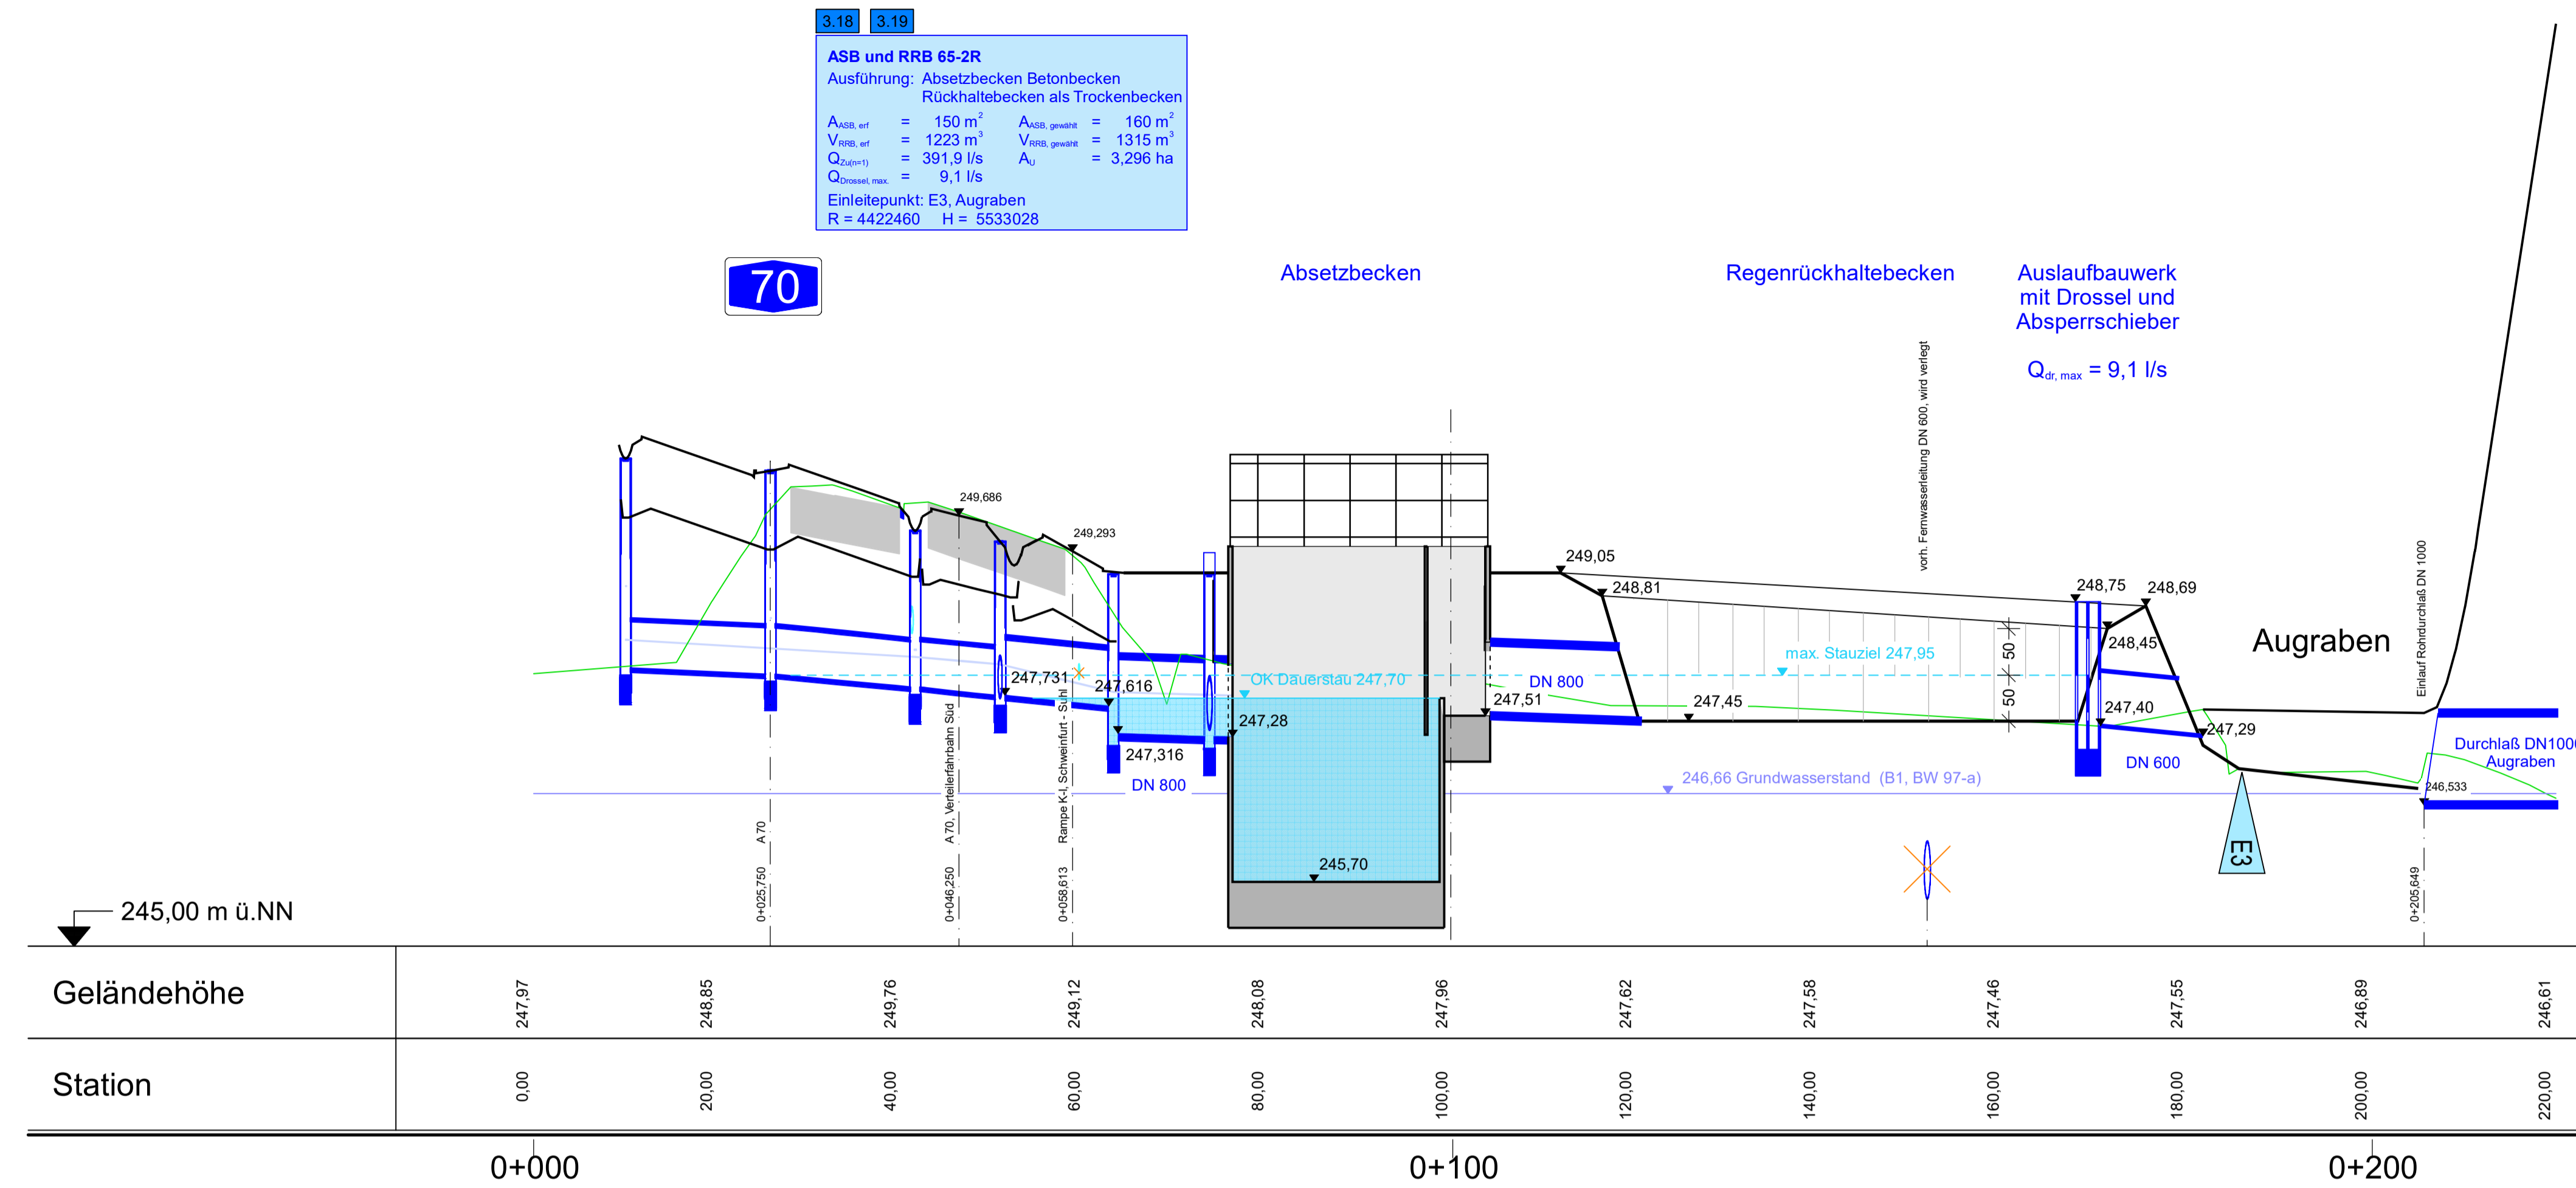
3.18 3.19

ASB und RRB 65-2R
Ausführung: Absetzbecken Betonbecken
Rückhaltebecken als Trockenbecken
$A_{ASB, erf}$ = 150 m$^2$ $A_{ASB, gewählt}$ = 160 m$^2$
$V_{RRB, erf}$ = 1223 m$^3$ $V_{RRB, gewählt}$ = 1315 m$^3$
$Q_{Zu(n=1)}$ = 391,9 l/s $A_U$ = 3,296 ha
$Q_{Drossel, max.}$ = 9,1 l/s
Einleitepunkt: E3, Augraben
R = 4422460 H = 5533028

70

Absetzbecken

Regenrückhaltebecken

Auslaufbauwerk mit Drossel und Absperrschieber

$Q_{dr, max}$ = 9,1 l/s

vorh. Fernwasserleitung DN 600, wird verlegt

Einlauf Rohrdurchlaß DN 1000

249,686
249,293
249,05
248,81
248,75
248,69
248,45
Augraben
max. Stauziel 247,95
50
50
247,731
247,616
OK Dauerstau 247,70
DN 800
247,51
247,45
247,40
247,29
247,28
247,316
DN 800
DN 600
Durchlaß DN1000 Augraben
246,66 Grundwasserstand (B1, BW 97-a)
246,533
245,70
E3
A 70
0+025,750
A70_Verteilerfahrbahn Süd
0+046,250
Rampe K-I, Schweinfurt - Suhl
0+058,613
0+205,649

245,00 m ü.NN

| Geländehöhe | 247,97 | 248,85 | 249,76 | 249,12 | 248,08 | 247,96 | 247,62 | 247,58 | 247,46 | 247,55 | 246,89 | 246,61 |
|---|---|---|---|---|---|---|---|---|---|---|---|---|
| Station | 0,00 | 20,00 | 40,00 | 60,00 | 80,00 | 100,00 | 120,00 | 140,00 | 160,00 | 180,00 | 200,00 | 220,00 |

0+000 0+100 0+200